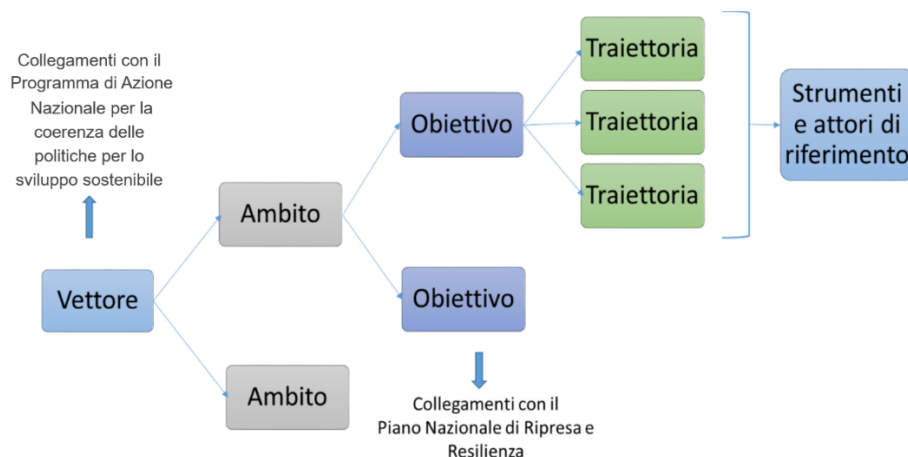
Collegamenti con il Programma di Azione Nazionale per la coerenza delle politiche per lo sviluppo sostenibile

Traiettoria

Traiettoria

Traiettoria

Obiettivo

Strumenti e attori di riferimento

Ambito

Vettore

Obiettivo

Ambito

Collegamenti con il Piano Nazionale di Ripresa e Resilienza